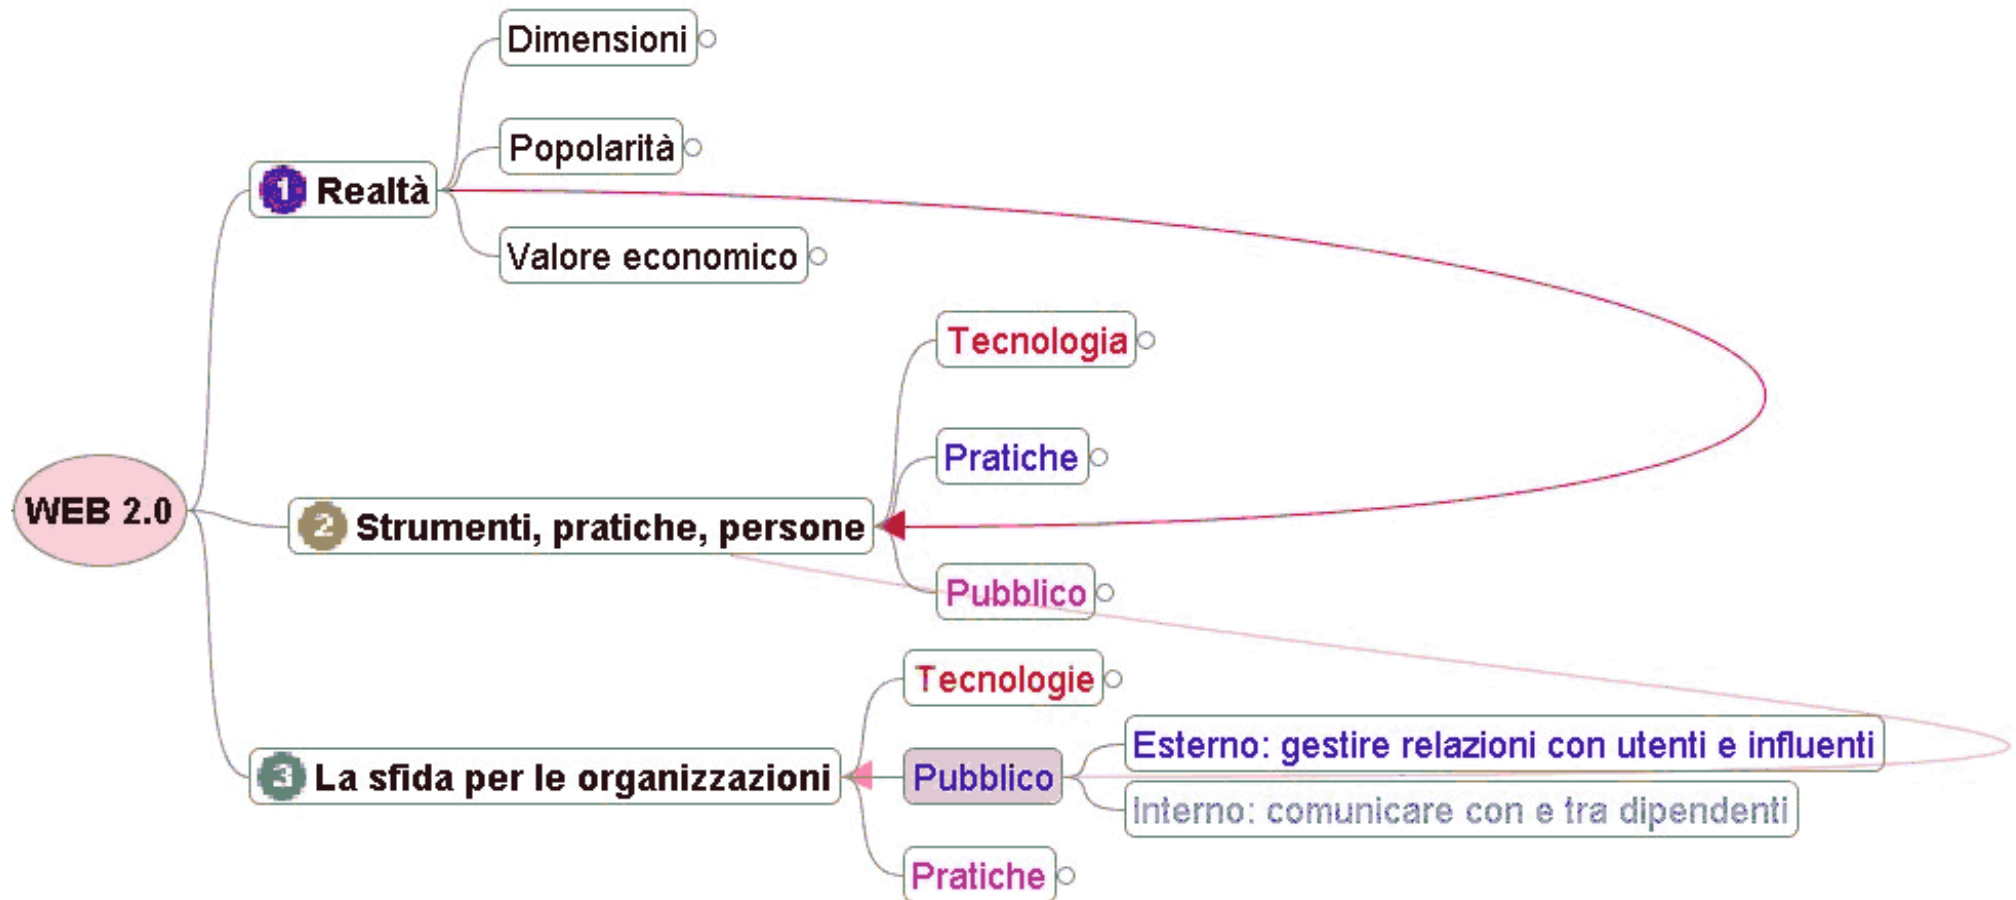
WEB 2.0

1 Realtà

Dimensioni

Popolarità

Valore economico

2 Strumenti, pratiche, persone

Tecnologia

Pratiche

Pubblico

3 La sfida per le organizzazioni

Tecnologie

Pubblico

Esterno: gestire relazioni con utenti e influenti

Interno: comunicare con e tra dipendenti

Pratiche